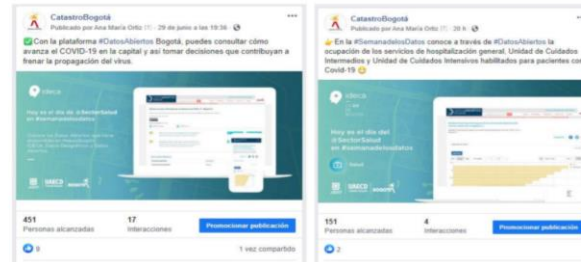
CatastroBogotá
Publicado por Ana María Ortiz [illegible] · 29 de junio a las 19:36 · 

Con la plataforma #DatosAbiertos Bogotá, puedes consultar cómo avanza el COVID-19 en la capital y así tomar decisiones que contribuyan a frenar la propagación del virus.

ideca

Hoy es el día de @SectorSalud en #semanadelosdatos

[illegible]

451
Personas alcanzadas

17
Interacciones

Promocionar publicación

8

1 vez compartido

CatastroBogotá
Publicado por Ana María Ortiz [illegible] · 29 h · 

En la #SemanadelosDatos conoce a través de #DatosAbiertos la ocupación de los servicios de hospitalización general, Unidad de Cuidados Intermedios y Unidad de Cuidados Intensivos habilitados para pacientes con Covid-19

ideca

Hoy es el día del @SectorSalud en #semanadelosdatos

151
Personas alcanzadas

4
Interacciones

Promocionar publicación

2